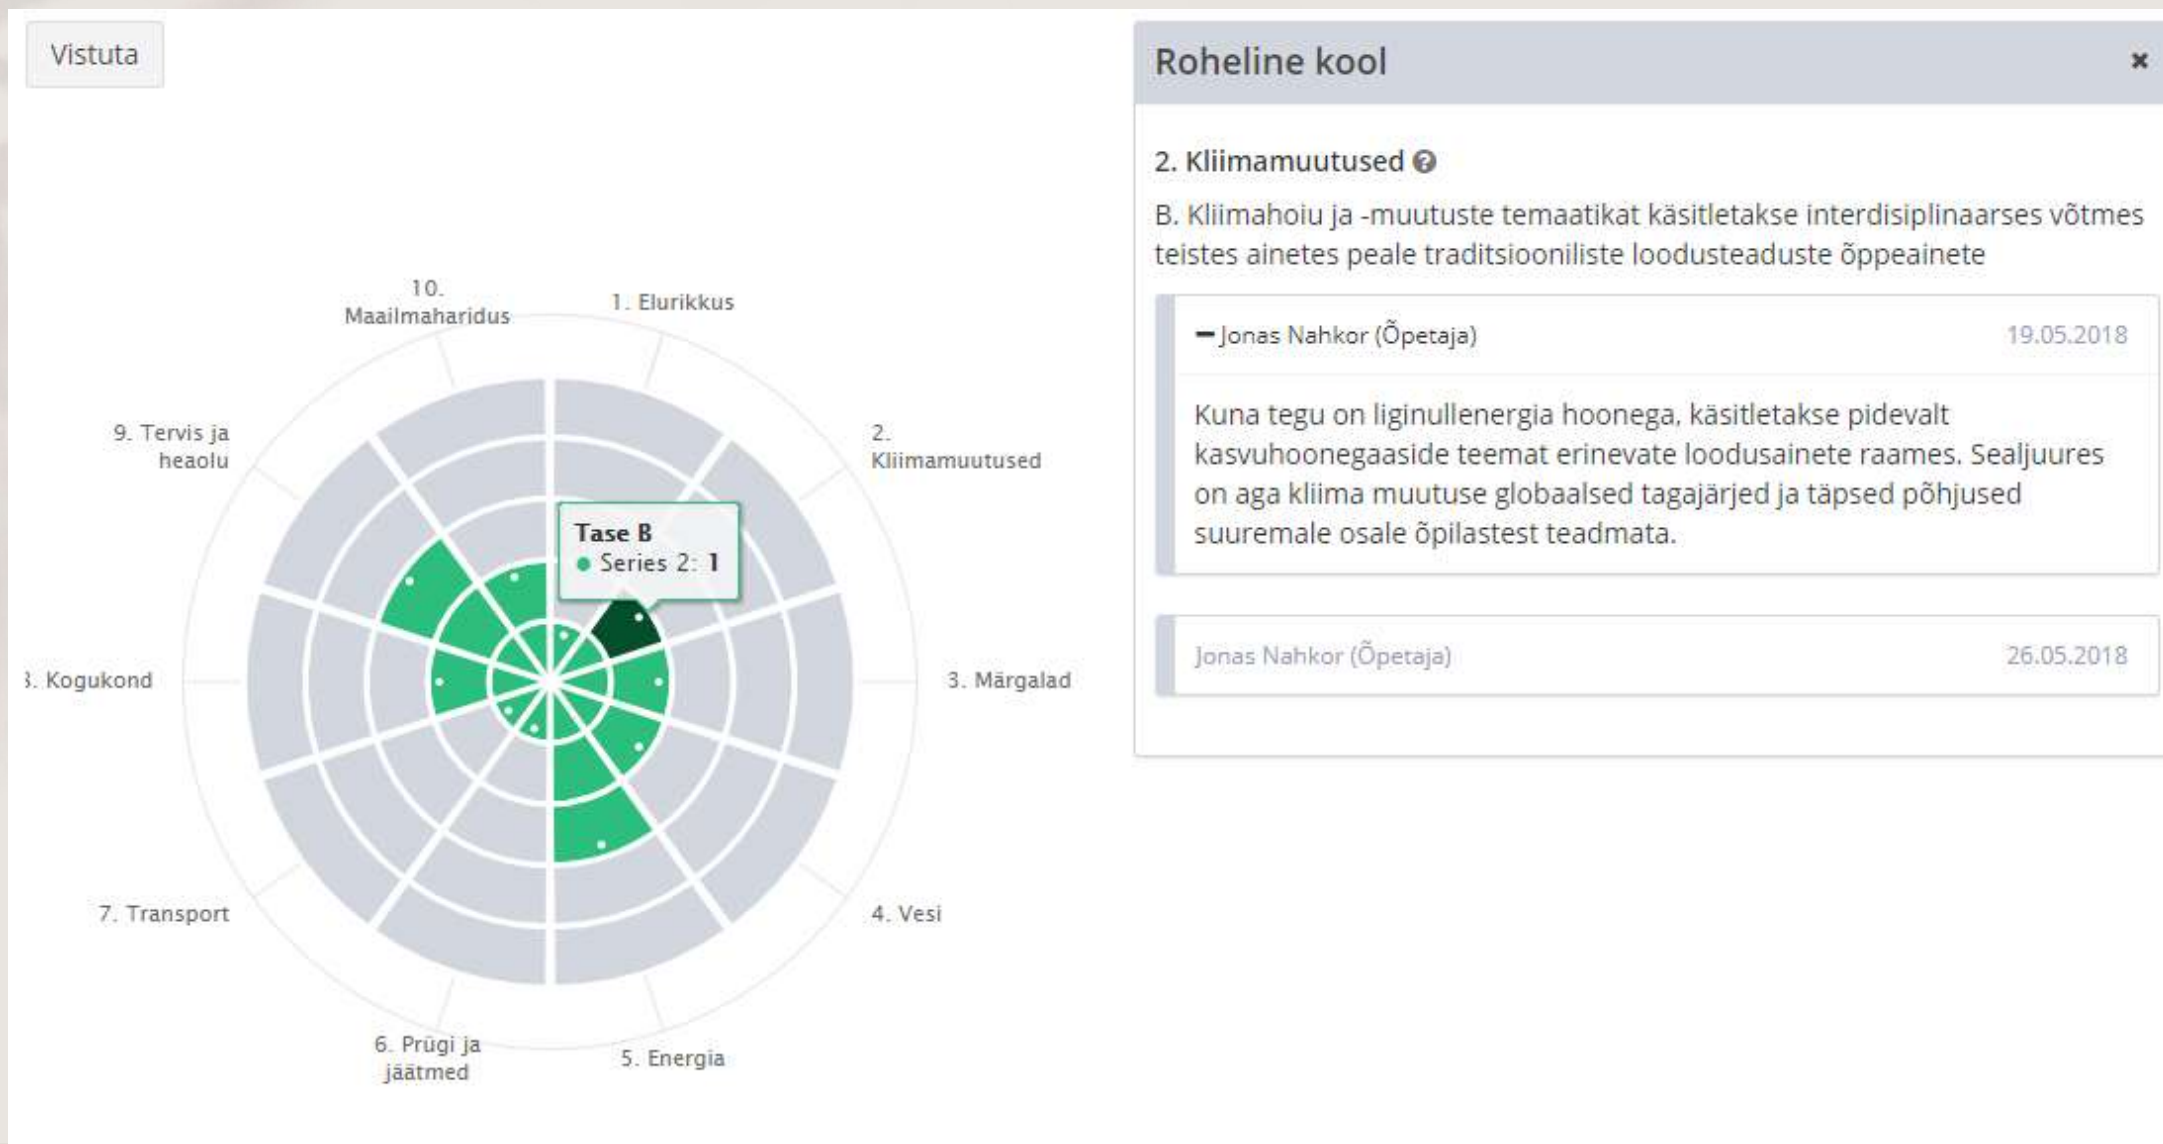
Vistuta

10. Maailmaharidus
1. Elurikkus
9. Tervis ja heaolu
2. Kliimamuutused
Tase B
● Series 2: 1
3. Kogukond
3. Märgalad
7. Transport
4. Vesi
6. Prügi ja jäätmed
5. Energia

Roheline kool

×

2. Kliimamuutused

B. Kliimahoiu ja -muutuste temaatikat käsitletakse interdisiplinaarses võtmes teistes ainetes peale traditsiooniliste loodusteaduste õppeainete

– Jonas Nahkor (Õpetaja)
19.05.2018

Kuna tegu on liginullenergia hoonega, käsitletakse pidevalt kasvuhoonegaaside teemat erinevate loodusainete raames. Sealjuures on aga kliima muutuse globaalsed tagajärjed ja täpsed põhjused suuremale osale õpilastest teadmata.

Jonas Nahkor (Õpetaja)
26.05.2018